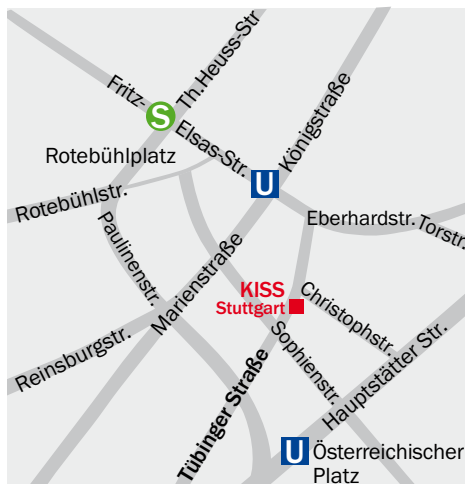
Th.Heuss-Str.
Fritz-
S
Elsas-Str.
Königstraße
Rotebühlplatz
U
Rotebühlstr.
Eberhardstr.
Torstr.
Paulinenstr.
Marienstraße
KISS
Stuttgart
Christophstr.
Reinsburgstr.
Sophienstr.
Hauptstätter Str.
Tübinger Straße
U
Österreichischer Platz